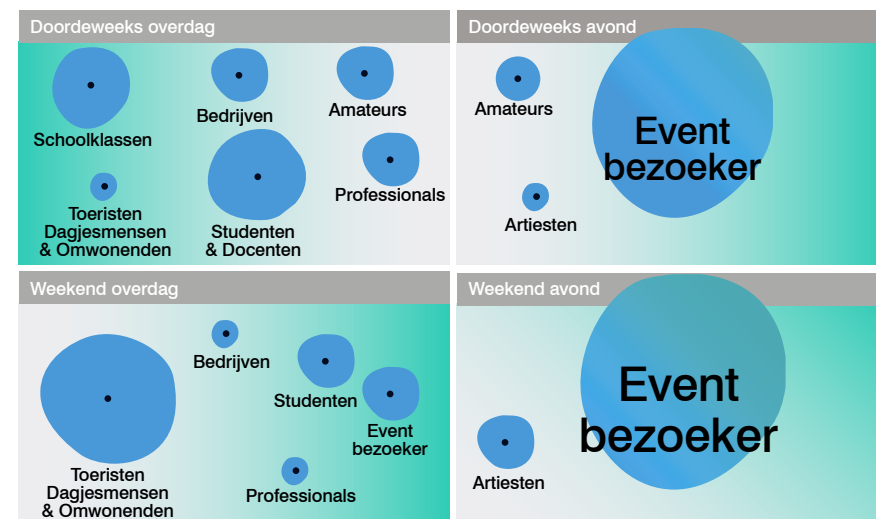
Doordeweeks overdag

Schoolklassen

Bedrijven

Amateurs

Professionals

Toeristen Dagjesmensen & Omwonenden

Studenten & Docenten

Doordeweeks avond

Amateurs

Event bezoeker

Artiesten

Weekend overdag

Bedrijven

Studenten

Event bezoeker

Toeristen Dagjesmensen & Omwonenden

Professionals

Weekend avond

Event bezoeker

Artiesten